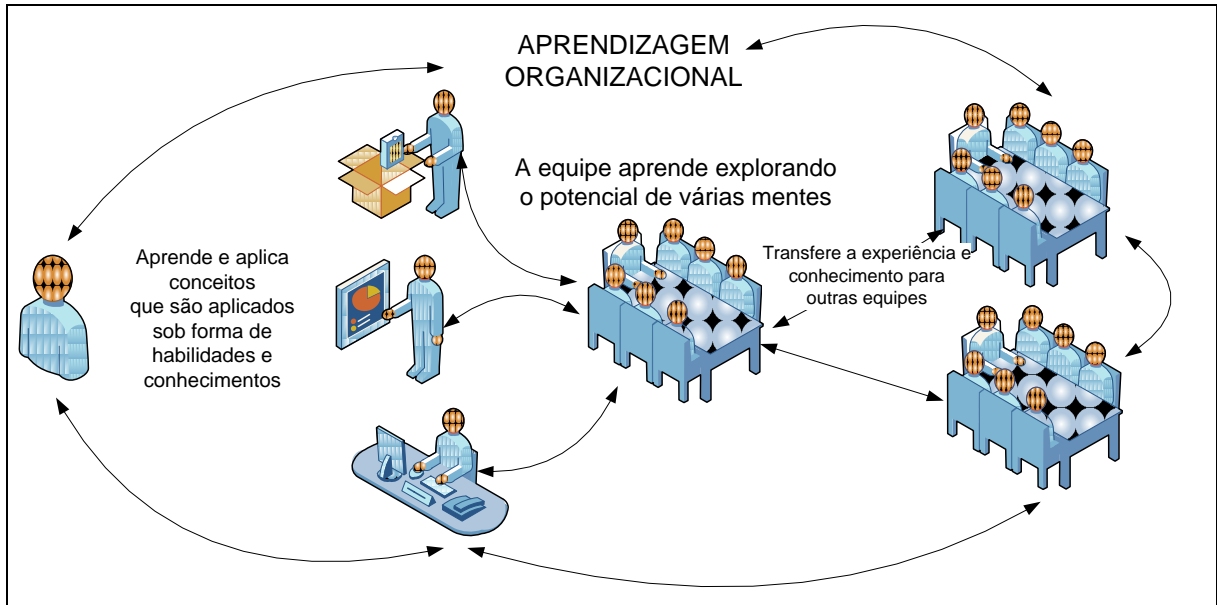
APRENDIZAGEM ORGANIZACIONAL

A equipe aprende explorando o potencial de várias mentes

Aprende e aplica conceitos que são aplicados sob forma de habilidades e conhecimentos

Transfere a experiência e conhecimento para outras equipes